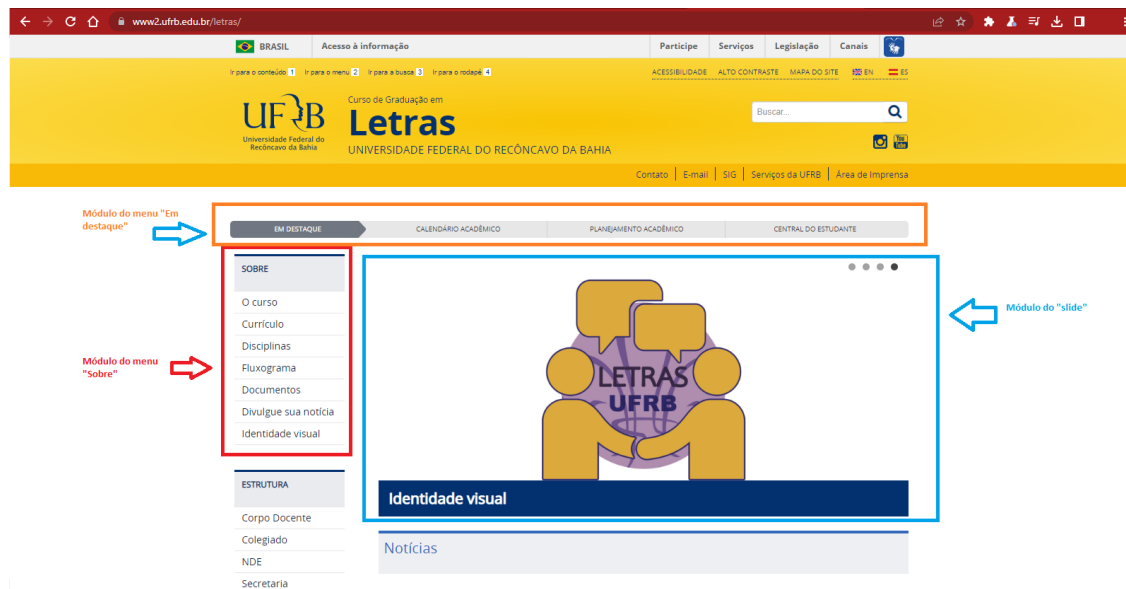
www2.ufrb.edu.br/letras/

BRASIL Acesso à informação Participe Serviços Legislação Canais

Ir para o conteúdo 1 Ir para o menu 2 Ir para a busca 3 Ir para o rodapé 4

ACESSIBILIDADE ALTO CONTRASTE MAPA DO SITE EN ES

UFRB Universidade Federal do Recôncavo da Bahia

Curso de Graduação em
Letras
UNIVERSIDADE FEDERAL DO RECÔNCAVO DA BAHIA

Buscar...

Contato E-mail SIG Serviços da UFRB Área de Imprensa

Módulo do menu "Em destaque"

EM DESTAQUE CALENDÁRIO ACADÊMICO PLANEJAMENTO ACADÊMICO CENTRAL DO ESTUDANTE

SOBRE
O curso
Currículo
Disciplinas
Fluxograma
Documentos
Divulgue sua notícia
Identidade visual

Módulo do menu "Sobre"

LETRAS UFRB

Identidade visual

Módulo do "slide"

ESTRUTURA
Corpo Docente
Colegiado
NDE
Secretaria

Notícias